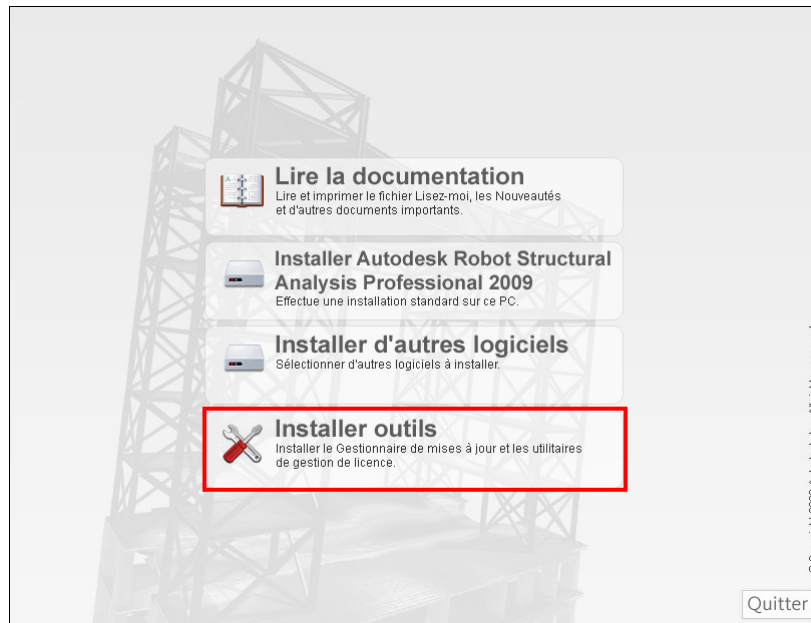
Lire la documentation
Lire et imprimer le fichier Lisez-moi, les Nouveautés et d'autres documents importants.

Installer Autodesk Robot Structural Analysis Professional 2009
Effectue une installation standard sur ce PC.

Installer d'autres logiciels
Sélectionner d'autres logiciels à installer.

Installer outils
Installer le Gestionnaire de mises à jour et les utilitaires de gestion de licence.

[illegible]

Quitter